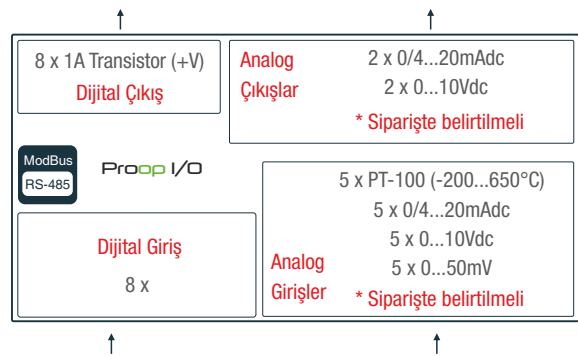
8 x 1A Transistor (+V)
Dijital Çıkış

Analog Çıkışlar
2 x 0/4...20mAdc
2 x 0...10Vdc
* Siparişte belirtilmeli

ModBus
RS-485

Proop I/O

Dijital Giriş
8 x

Analog Girişler
5 x PT-100 (-200...650°C)
5 x 0/4...20mAdc
5 x 0...10Vdc
5 x 0...50mV
* Siparişte belirtilmeli